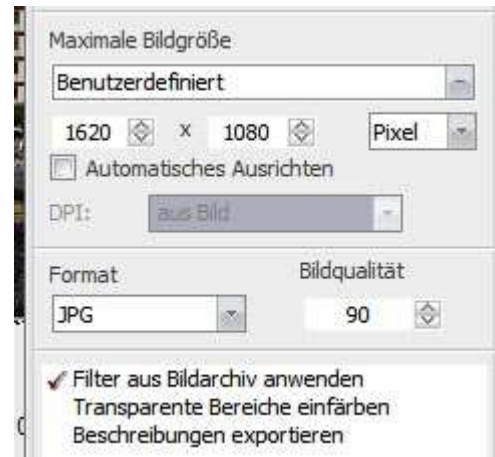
Maximale Bildgröße

Benutzerdefiniert

1620 x 1080 Pixel

Automatisches Ausrichten

DPI: aus Bild

Format

Bildqualität

JPG

90

✓ Filter aus Bildarchiv anwenden

Transparente Bereiche einfärben

Beschreibungen exportieren